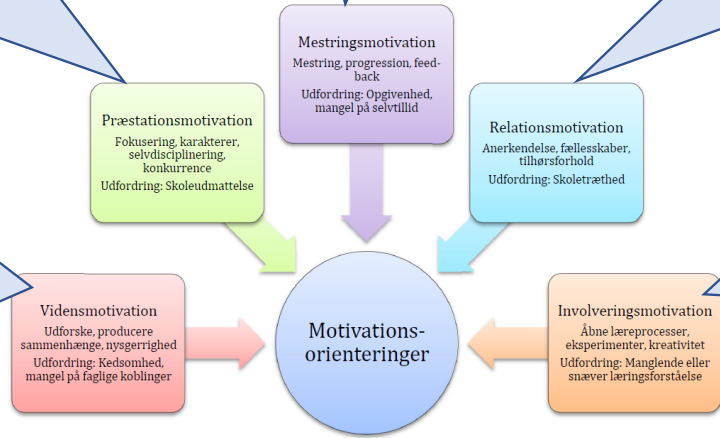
Mestringsmotivation
Mestring, progression, feedback
Udfordring: Opgivenhed, mangel på selvtillid

Præstationsmotivation
Fokusering, karakterer, selvdisciplinering, konkurrence
Udfordring: Skoleudmattelse

Relationsmotivation
Anerkendelse, fællesskaber, tilhørsforhold
Udfordring: Skoletræthed

Vidensmotivation
Udforske, producere sammenhænge, nysgerrighed
Udfordring: Kedsomhed, mangel på faglige koblinger

Motivationsorienteringer

Involveringsmotivation
Åbne læreprocesser, eksperimenter, kreativitet
Udfordring: Manglende eller snæver læringsforståelse